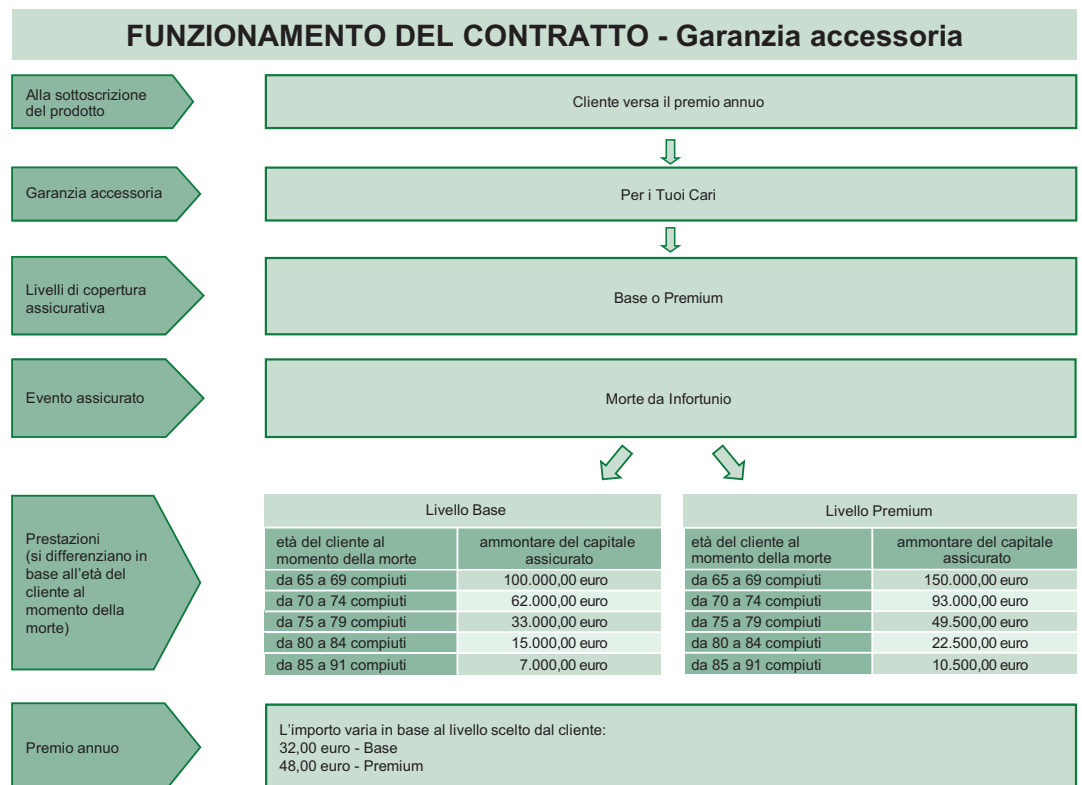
FUNZIONAMENTO DEL CONTRATTO - Garanzia accessoria

Alla sottoscrizione del prodotto

Cliente versa il premio annuo

Garanzia accessoria

Per i Tuoi Cari

Livelli di copertura assicurativa

Base o Premium

Evento assicurato

Morte da Infortunio

Prestazioni (si differenziano in base all'età del cliente al momento della morte)

Livello Base

| età del cliente al momento della morte | ammontare del capitale assicurato |
|---|---|
| da 65 a 69 compiuti | 100.000,00 euro |
| da 70 a 74 compiuti | 62.000,00 euro |
| da 75 a 79 compiuti | 33.000,00 euro |
| da 80 a 84 compiuti | 15.000,00 euro |
| da 85 a 91 compiuti | 7.000,00 euro |

Livello Premium

| età del cliente al momento della morte | ammontare del capitale assicurato |
|---|---|
| da 65 a 69 compiuti | 150.000,00 euro |
| da 70 a 74 compiuti | 93.000,00 euro |
| da 75 a 79 compiuti | 49.500,00 euro |
| da 80 a 84 compiuti | 22.500,00 euro |
| da 85 a 91 compiuti | 10.500,00 euro |

Premio annuo

L'importo varia in base al livello scelto dal cliente:
32,00 euro - Base
48,00 euro - Premium